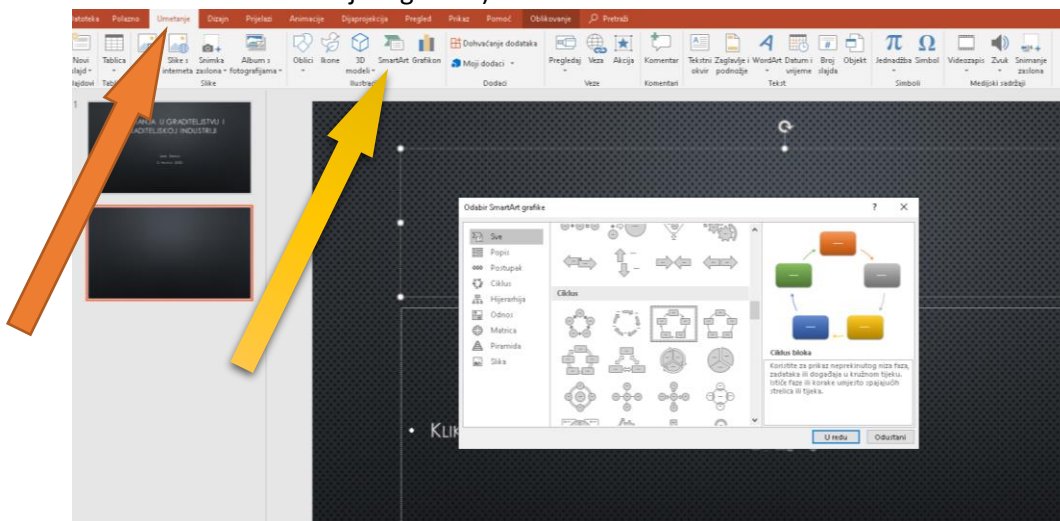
Datoteka Polazno Umetanje Dizajn Prijelazi Animacije Dijaprojekcija Pregled Prikaz Pomoć Oblikovanje Pretraži

Novi slajd Tablica Slike s interneta Snimka zaslona Album s fotografijama Oblici Ikone 3D modeli SmartArt Grafikon Dohvaćanje dodataka Moji dodaci Pregledaj Veza Akcija Komentar Tekstni okvir Zaglavlje i podnožje WordArt Datum i vrijeme Broj slajda Objekt Jednadžba Simbol Videozapis Zvuk Snimanje zaslona

Slajdovi Tablice Slike Ilustracije Dodaci Veze Komentari Tekst Simboli Medijski sadržaji

1

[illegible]ANJA U GRADITELJSTVU I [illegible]RADITELJSKOJ INDUSTRIJI

2

Odabir SmartArt grafike ? ✕

Sve
Popis
Postupak
Ciklus
Hijerarhija
Odnos
Matrica
Piramida
Slika

Ciklus

Ciklus bloka
Koristite za prikaz neprekinutog niza faza, zadataka ili događaja u kružnom tijeku. Ističe faze ili korake umjesto spajajućih strelica ili tijeka.

U redu Odustani

• Klik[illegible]